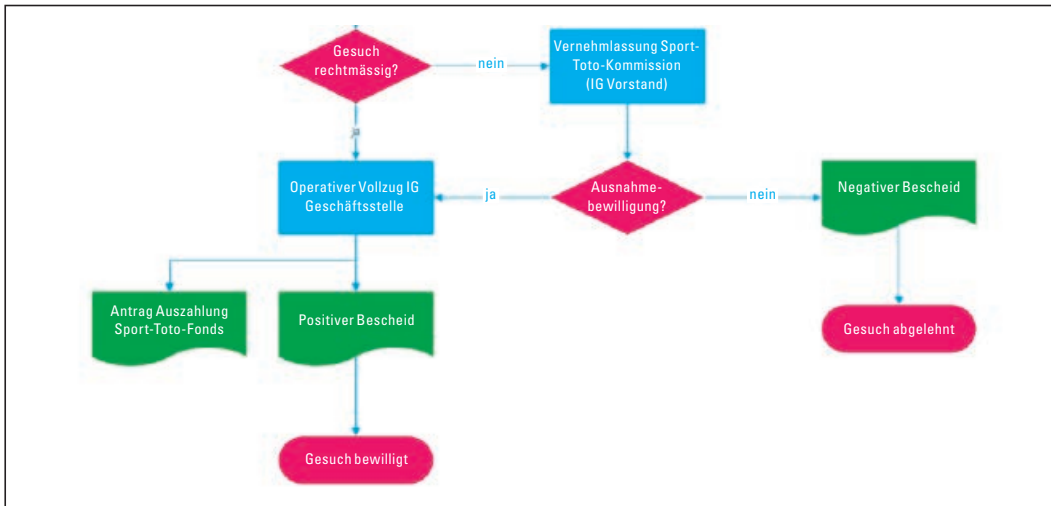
Gesuch rechtmässig?

nein

Vernehmlassung Sport-Toto-Kommission (IG Vorstand)

ja

Operativer Vollzug IG Geschäftsstelle

ja

Ausnahme-bewilligung?

nein

Negativer Bescheid

Antrag Auszahlung Sport-Toto-Fonds

Positiver Bescheid

Gesuch abgelehnt

Gesuch bewilligt